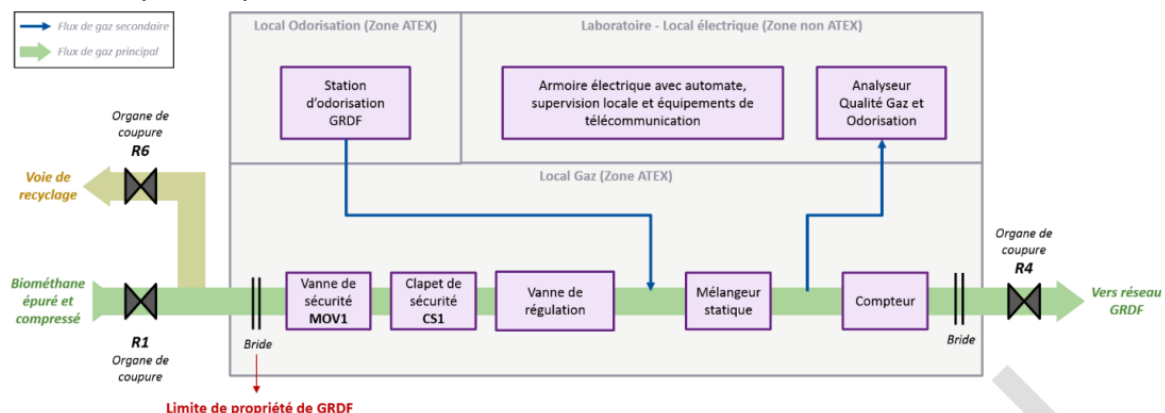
Flux de gaz secondaire
Flux de gaz principal

Local Odorisation (Zone ATEX)

Laboratoire - Local électrique (Zone non ATEX)

Station d'odorisation GRDF

Armoire électrique avec automate, supervision locale et équipements de télécommunication

Analyseur Qualité Gaz et Odorisation

Local Gaz (Zone ATEX)

Organe de coupure
R6

Voie de recyclage

Biométhane épuré et compressé

R1
Organe de coupure

Bride

Vanne de sécurité
MOV1

Clapet de sécurité
CS1

Vanne de régulation

Mélangeur statique

Compteur

Bride

Organe de coupure
R4

Vers réseau GRDF

Limite de propriété de GRDF